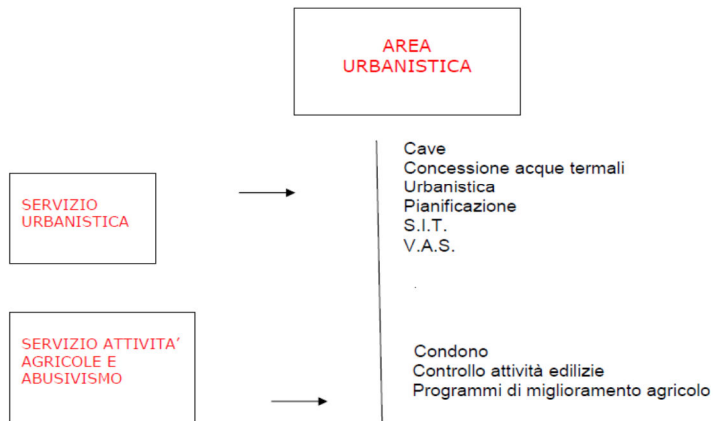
AREA
URBANISTICA

SERVIZIO
URBANISTICA

Cave
Concessione acque termali
Urbanistica
Pianificazione
S.I.T.
V.A.S.

SERVIZIO ATTIVITA'
AGRICOLE E
ABUSIVISMO

Condono
Controllo attività edilizie
Programmi di miglioramento agricolo